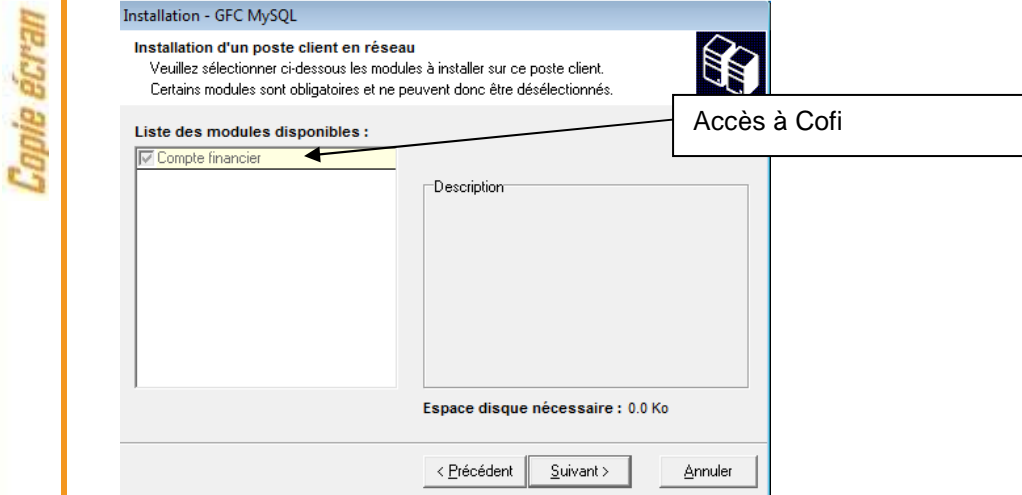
Copie écran

Installation - GFC MySQL

Installation d'un poste client en réseau
Veuillez sélectionner ci-dessous les modules à installer sur ce poste client.
Certains modules sont obligatoires et ne peuvent donc être désélectionnés.

Accès à Cofi

Liste des modules disponibles :

☑ Compte financier

Description

Espace disque nécessaire : 0.0 Ko

< Précédent | Suivant > | Annuler